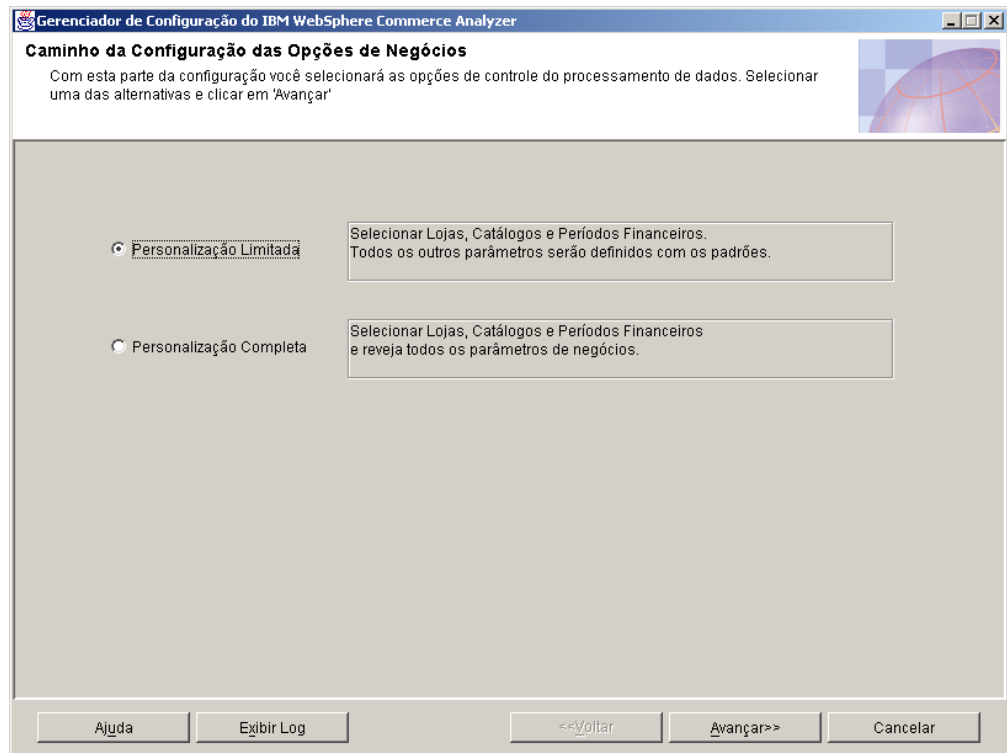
Gerenciador de Configuração do IBM WebSphere Commerce Analyzer

Caminho da Configuração das Opções de Negócios

Com esta parte da configuração você selecionará as opções de controle do processamento de dados. Selecionar uma das alternativas e clicar em 'Avançar'

Personalização Limitada

Selecionar Lojas, Catálogos e Períodos Financeiros.
Todos os outros parâmetros serão definidos com os padrões.

Personalização Completa

Selecionar Lojas, Catálogos e Períodos Financeiros
e reveja todos os parâmetros de negócios.

Ajuda | Exibir Log | <<Voltar | Avançar>> | Cancelar